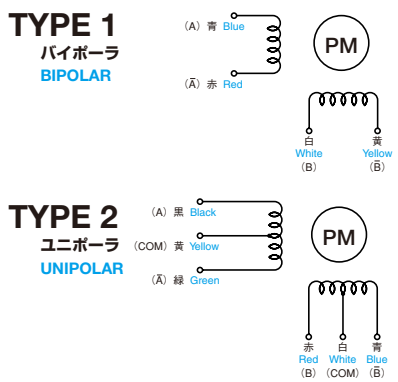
TYPE 1
バイポーラ
BIPOLAR

(A) 青 Blue

($\bar{A}$) 赤 Red

PM

白
White
(B)

黄
Yellow
($\bar{B}$)

TYPE 2
ユニポーラ
UNIPOLAR

(A) 黒 Black

(COM) 黄 Yellow

($\bar{A}$) 緑 Green

PM

赤
Red
(B)

白
White
(COM)

青
Blue
($\bar{B}$)